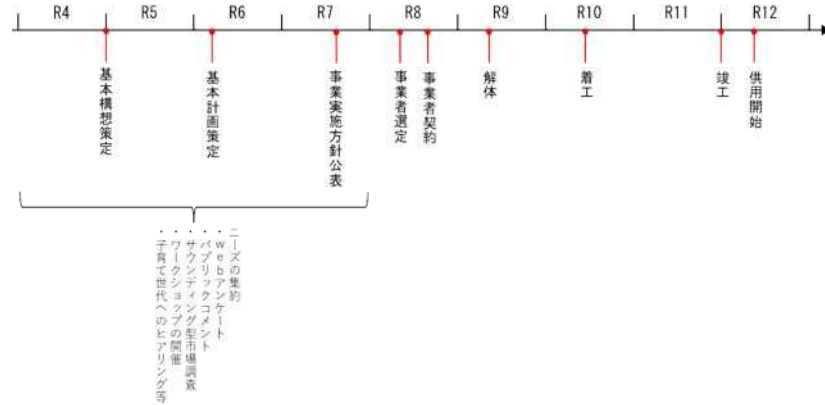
R4 R5 R6 R7 R8 R9 R10 R11 R12

基本構想策定

基本計画策定

事業実施方針公表

事業者選定

事業者契約

解体

着工

竣工

供用開始

・ニーズの集約
・webアンケート
・パブリックコメント
・サウンディング型市場調査
・ワークショップの開催
・子育て世代へのヒアリング等